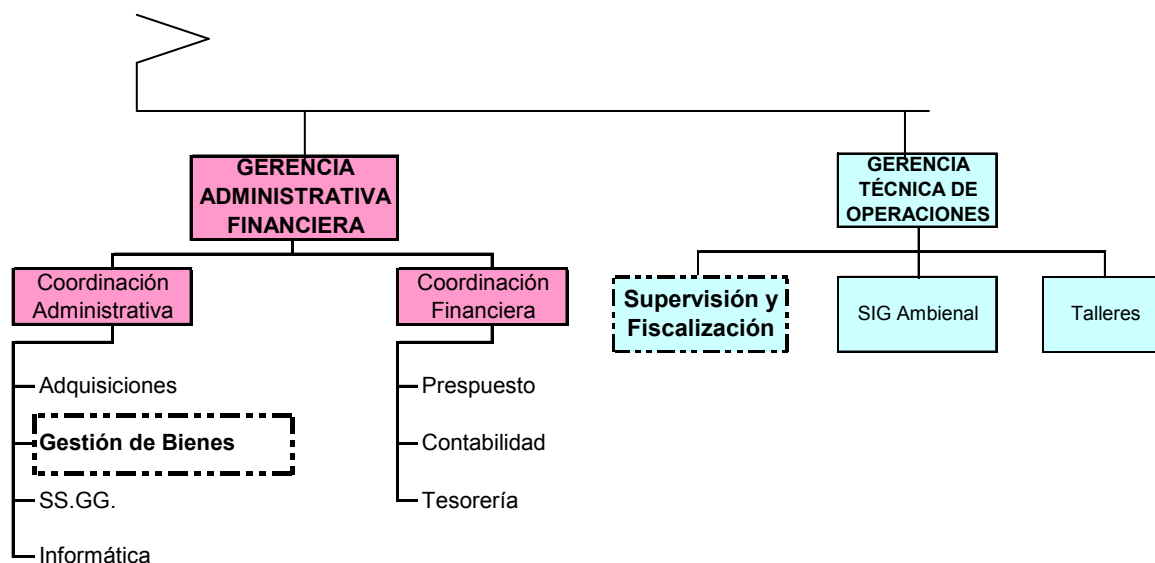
GERENCIA ADMINISTRATIVA FINANCIERA

GERENCIA TÉCNICA DE OPERACIONES

Coordinación Administrativa

Coordinación Financiera

Supervisión y Fiscalización

SIG Ambienal

Talleres

Adquisiciones

Gestión de Bienes

SS.GG.

Informática

Prespuesto

Contabilidad

Tesorería